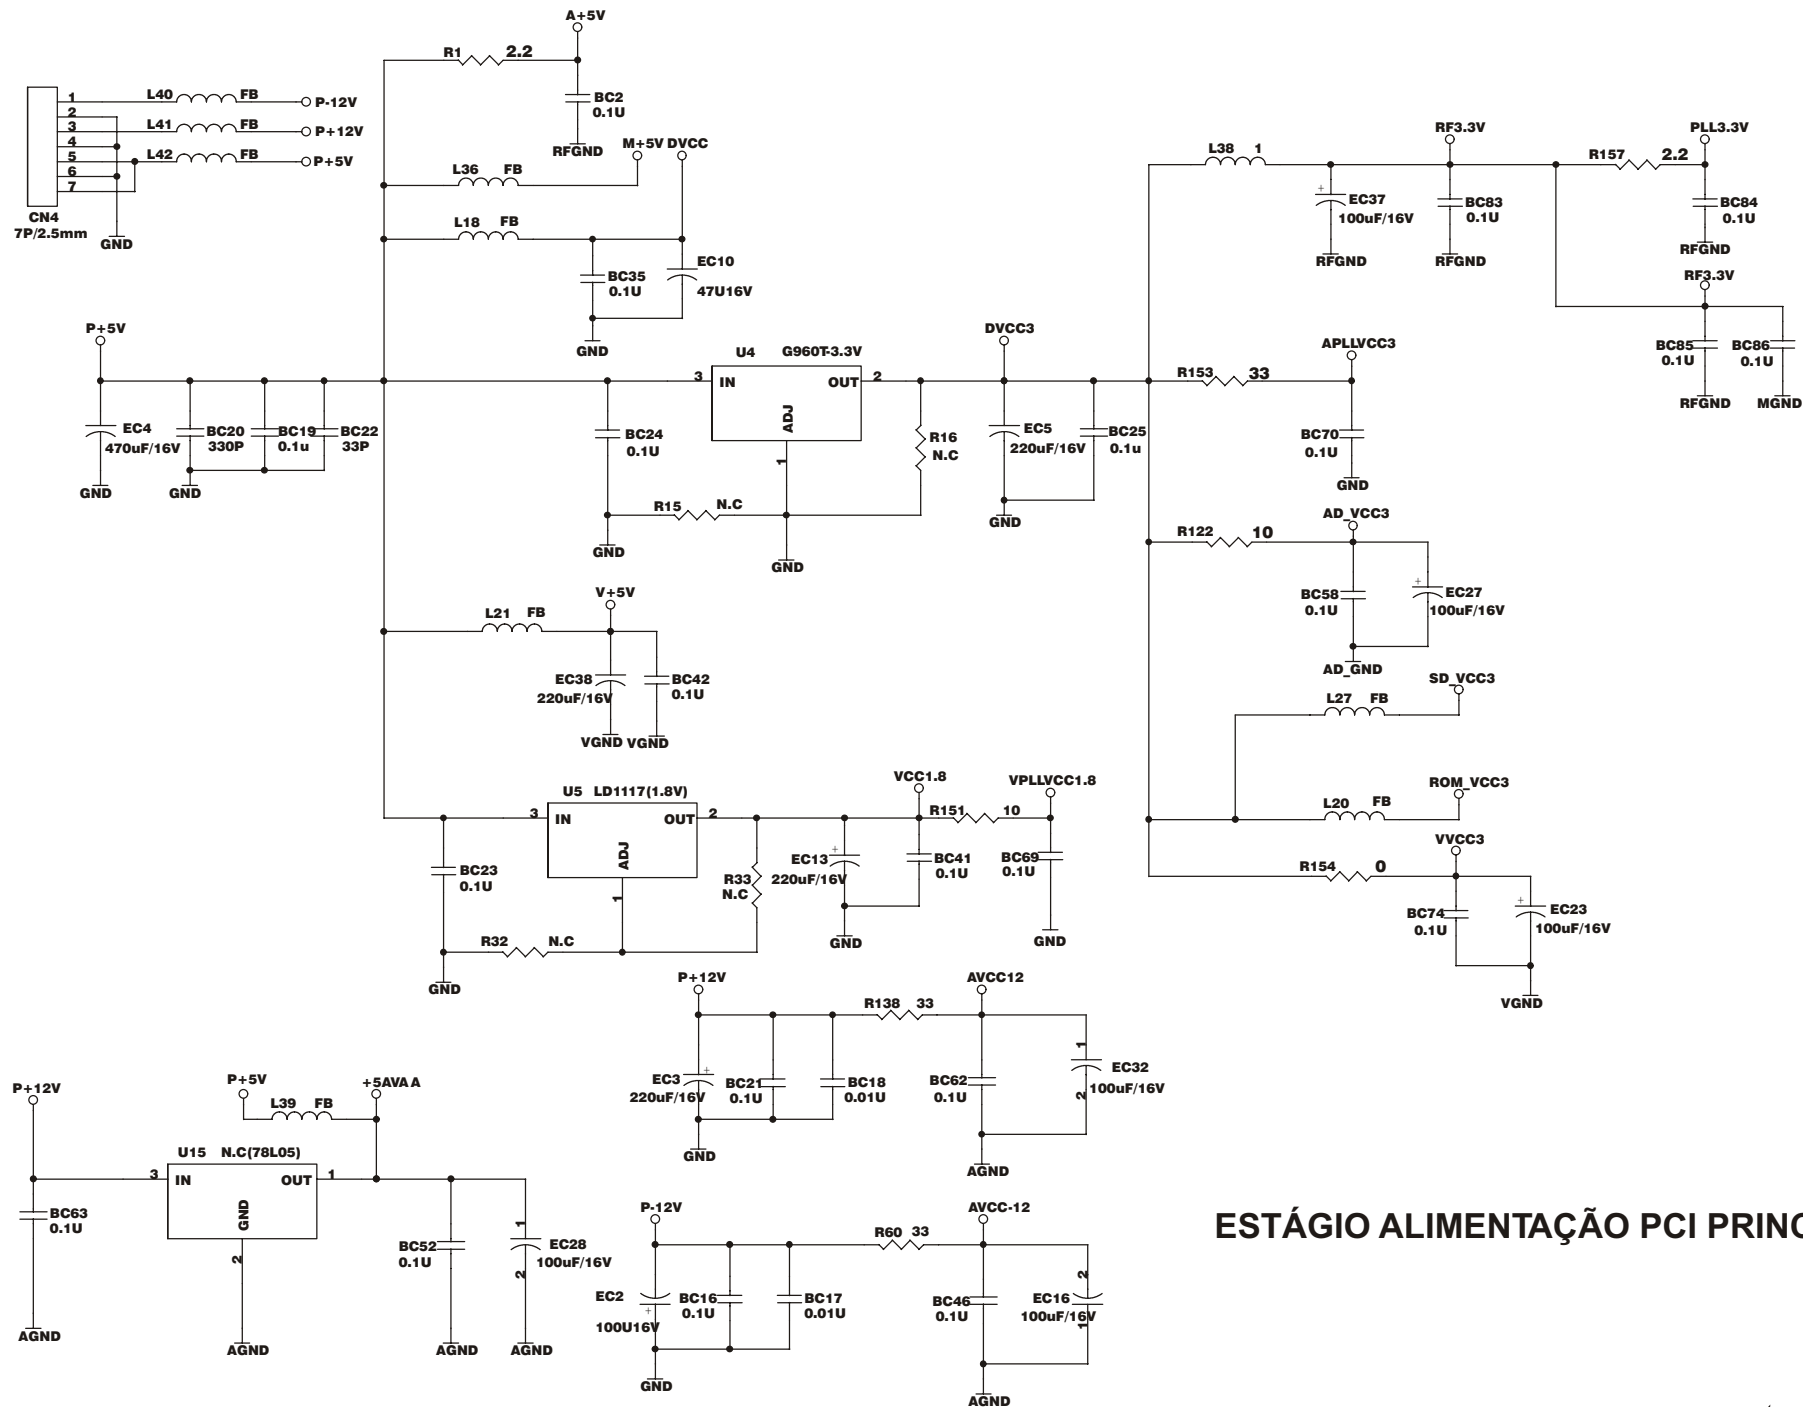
A+5V
R1 2.2
BC2 0.1U
RFGND
1 2 3 4 5 6 7
CN4 7P/2.5mm
GND
L40 FB P-12V
L41 FB P+12V
L42 FB P+5V
M+5V DVCC
L36 FB
L18 FB
BC35 0.1U
EC10 47U16V
GND
P+5V
EC4 470uF/16V
GND
BC20 330P
BC19 0.1u
BC22 33P
GND
BC24 0.1U
U4 G960T-3.3V
3 IN OUT 2
ADJ
1
R16 N.C
R15 N.C
GND
GND
DVCC3
EC5 220uF/16V
BC25 0.1u
GND
L38 1
RF3.3V
EC37 100uF/16V
RFGND
BC83 0.1U
RFGND
R157 2.2
PLL3.3V
BC84 0.1U
RFGND
RF3.3V
BC85 0.1U
RFGND
BC86 0.1U
MGND
R153 33
APLLVCC3
BC70 0.1U
GND
R122 10
AD_VCC3
BC58 0.1U
EC27 100uF/16V
AD_GND
SD_VCC3
L27 FB
ROM_VCC3
L20 FB
VVCC3
R154 0
BC74 0.1U
EC23 100uF/16V
VGND
V+5V
L21 FB
EC38 220uF/16V
BC42 0.1U
VGND VGND
U5 LD1117(1.8V)
3 IN OUT 2
ADJ
1
BC23 0.1U
R32 N.C
GND
R33 N.C
EC13 220uF/16V
GND
VCC1.8
BC41 0.1U
R151 10
VPLLVCC1.8
BC69 0.1U
GND
P+12V
EC3 220uF/16V
BC21 0.1U
BC18 0.01U
GND
R138 33
AVCC12
BC62 0.1U
1 EC32 2 100uF/16V
AGND
P+12V
BC63 0.1U
AGND
U15 N.C(78L05)
3 IN OUT 1
GND
2
AGND
P+5V
L39 FB
+5AVA A
BC52 0.1U
AGND
1 EC28 2 100uF/16V
AGND
P-12V
EC2 100U16V
BC16 0.1U
BC17 0.01U
GND
R60 33
AVCC-12
BC46 0.1U
EC16 100uF/16V 2 1
AGND
ESTÁGIO ALIMENTAÇÃO PCI PRINC